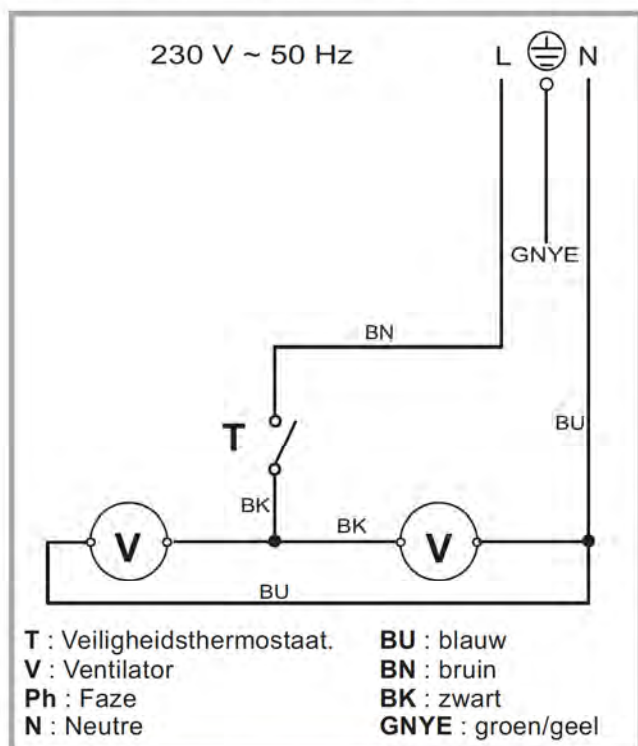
230 V ~ 50 Hz

L N

GNYE

BN

BU

T

BK

BK

V

V

BU

**T** : Veiligheidsthermostaat.
**V** : Ventilator
**Ph** : Faze
**N** : Neutre

**BU** : blauw
**BN** : bruin
**BK** : zwart
**GNYE** : groen/geel